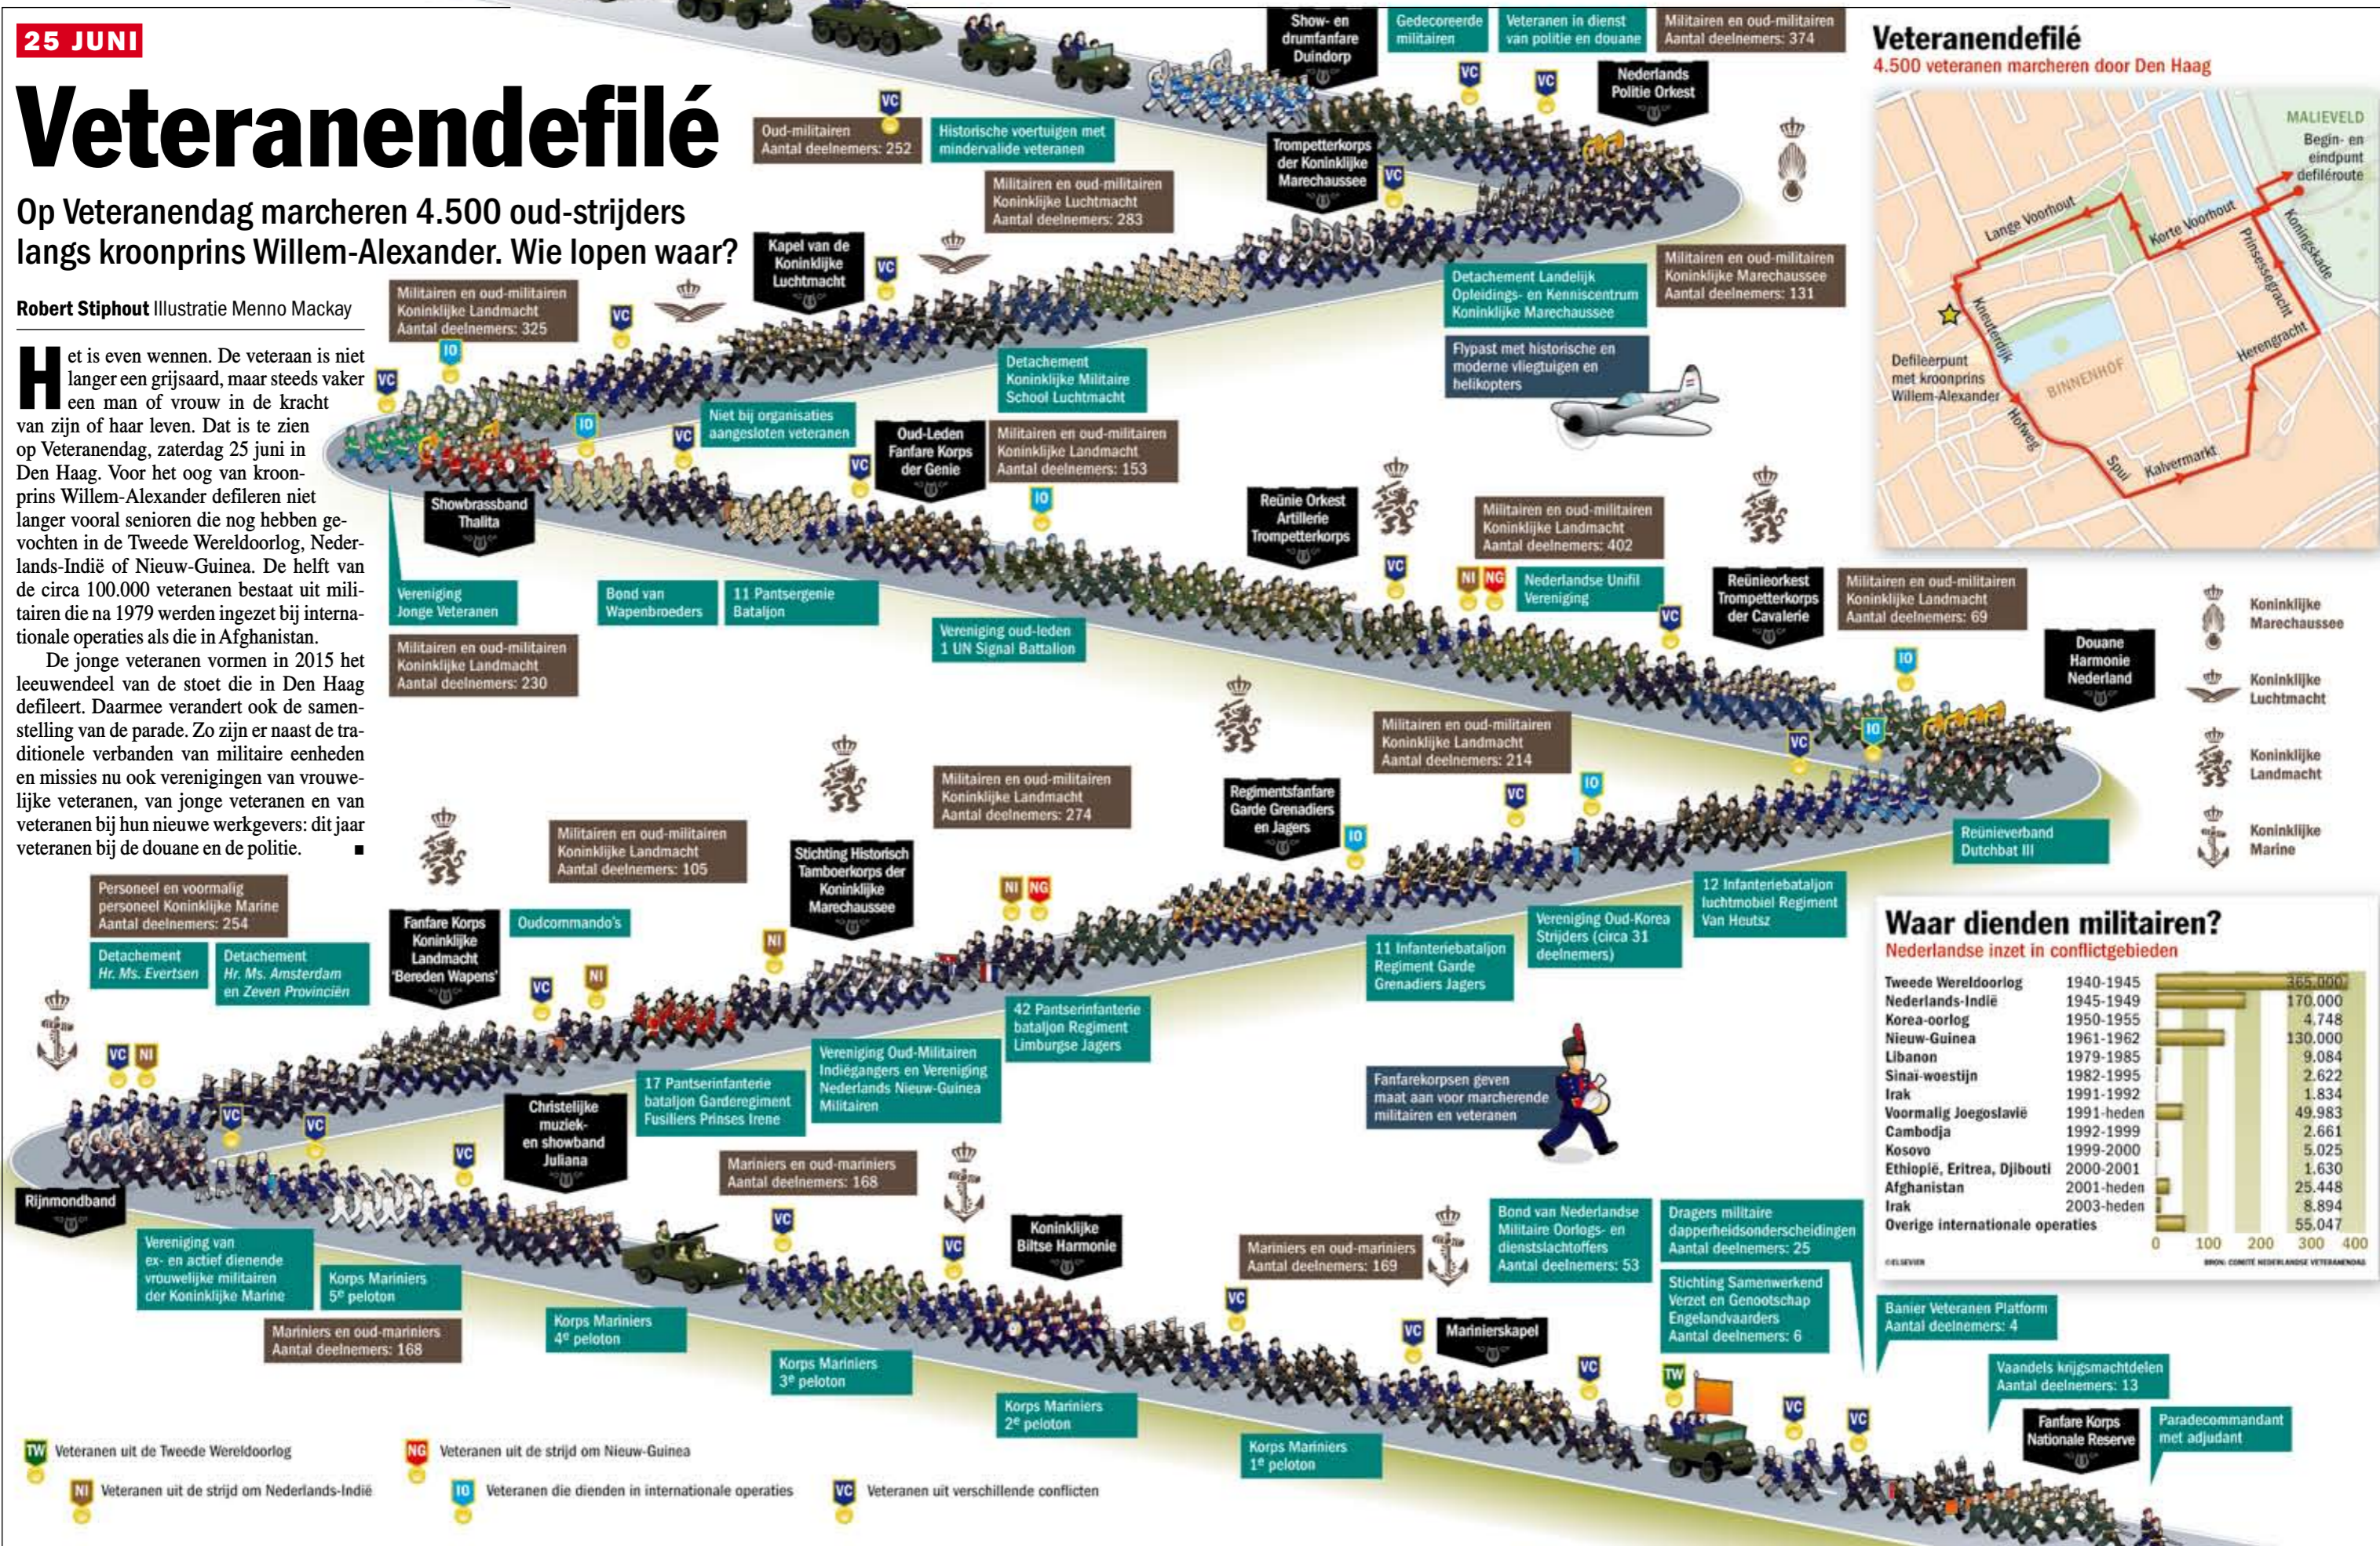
25 JUNI

Veteranendefilé

Op Veteranendag marcheren 4.500 oud-strijders langs kroonprins Willem-Alexander. Wie lopen waar?

Robert Stiphout Illustratie Menno Mackay

Het is even wennen. De veteraan is niet langer een grijsaard, maar steeds vaker een man of vrouw in de kracht van zijn of haar leven. Dat is te zien op Veteranendag, zaterdag 25 juni in Den Haag. Voor het oog van kroonprins Willem-Alexander defileren niet langer vooral senioren die nog hebben gevochten in de Tweede Wereldoorlog, Nederlands-Indië of Nieuw-Guinea. De helft van de circa 100.000 veteranen bestaat uit militairen die na 1979 werden ingezet bij internationale operaties als die in Afghanistan.

De jonge veteranen vormen in 2015 het leeuwendeel van de stoet die in Den Haag defileert. Daarmee verandert ook de samenstelling van de parade. Zo zijn er naast de traditionele verbanden van militaire eenheden en missies nu ook verenigingen van vrouwelijke veteranen, van jonge veteranen en van veteranen bij hun nieuwe werkgevers: dit jaar veteranen bij de douane en de politie.

Show- en drumfanfare Duindorp
Gedecoreerde militairen
Veteranen in dienst van politie en douane
Militairen en oud-militairen Aantal deelnemers: 374
Oud-militairen Aantal deelnemers: 252
Historische voertuigen met mindervalide veteranen
Nederlands Politie Orkest
Trompetterkorps der Koninklijke Marechaussee
Militairen en oud-militairen Koninklijke Luchtmacht Aantal deelnemers: 283
Kapel van de Koninklijke Luchtmacht
Militairen en oud-militairen Koninklijke Marechaussee Aantal deelnemers: 131
Detachement Landelijk Opleidings- en Kenniscentrum Koninklijke Marechaussee
Militairen en oud-militairen Koninklijke Landmacht Aantal deelnemers: 325
Flypast met historische en moderne vliegtuigen en helikopters
Detachement Koninklijke Militaire School Luchtmacht
Niet bij organisaties aangesloten veteranen
Oud-Leden Fanfare Korps der Genie
Militairen en oud-militairen Koninklijke Landmacht Aantal deelnemers: 153
Showbrassband Thalita
Reünie Orkest Artillerie Trompetterkorps
Militairen en oud-militairen Koninklijke Landmacht Aantal deelnemers: 402
Nederlandse Unifil Vereniging
Reünieorkest Trompetterkorps der Cavalerie
Militairen en oud-militairen Koninklijke Landmacht Aantal deelnemers: 69
Vereniging Jonge Veteranen
Bond van Wapenbroeders
11 Pantsergenie Bataljon
Vereniging oud-leden 1 UN Signal Battalion
Militairen en oud-militairen Koninklijke Landmacht Aantal deelnemers: 230
Douane Harmonie Nederland
Militairen en oud-militairen Koninklijke Landmacht Aantal deelnemers: 214
Militairen en oud-militairen Koninklijke Landmacht Aantal deelnemers: 274
Regimentsfanfare Garde Grenadiers en Jagers
Militairen en oud-militairen Koninklijke Landmacht Aantal deelnemers: 105
Stichting Historisch Tamboerkorps der Koninklijke Marechaussee
Reünieverband Dutchbat III
Personeel en voormalig personeel Koninklijke Marine Aantal deelnemers: 254
Fanfare Korps Koninklijke Landmacht 'Bereden Wapens'
Oudcommando's
12 Infanteriebataljon Luchtmobiel Regiment Van Heutsz
Vereniging Oud-Korea Strijders (circa 31 deelnemers)
11 Infanteriebataljon Regiment Garde Grenadiers Jagers
Detachement Hr. Ms. Evertsen
Detachement Hr. Ms. Amsterdam en Zeven Provinciën
42 Pantserinfanterie bataljon Regiment Limburgse Jagers
Vereniging Oud-Militairen Indiëgangers en Vereniging Nederlands Nieuw-Guinea Militairen
17 Pantserinfanterie bataljon Garderegiment Fusiliers Prinses Irene
Christelijke muziek- en showband Juliana
Fanfarekorpsen geven maat aan voor marcherende militairen en veteranen
Mariniers en oud-mariniers Aantal deelnemers: 168
Rijnmondband
Koninklijke Biltse Harmonie
Mariniers en oud-mariniers Aantal deelnemers: 169
Bond van Nederlandse Militaire Oorlogs- en dienstslachtoffers Aantal deelnemers: 53
Dragers militaire dapperheidsonderscheidingen Aantal deelnemers: 25
Vereniging van ex- en actief dienende vrouwelijke militairen der Koninklijke Marine
Korps Mariniers 5e peloton
Stichting Samenwerkend Verzet en Genootschap Engelandvaarders Aantal deelnemers: 6
Mariniers en oud-mariniers Aantal deelnemers: 168
Korps Mariniers 4e peloton
Marinierskapel
Banier Veteranen Platform Aantal deelnemers: 4
Korps Mariniers 3e peloton
Vaandels krijgsmachtdelen Aantal deelnemers: 13
Korps Mariniers 2e peloton
Korps Mariniers 1e peloton
Fanfare Korps Nationale Reserve
Paradecommandant met adjudant

TW Veteranen uit de Tweede Wereldoorlog
NG Veteranen uit de strijd om Nieuw-Guinea
NI Veteranen uit de strijd om Nederlands-Indië
IO Veteranen die dienden in internationale operaties
VC Veteranen uit verschillende conflicten

Veteranendefilé
4.500 veteranen marcheren door Den Haag
MALIEVELD
Begin- en eindpunt defiléroute
Lange Voorhout
Korte Voorhout
Koningskade
Prinsessegracht
Kneuterdijk
Defileerpunt met kroonprins Willem-Alexander
BINNENHOF
Herengracht
Hofweg
Spui
Kalvermarkt

Koninklijke Marechaussee
Koninklijke Luchtmacht
Koninklijke Landmacht
Koninklijke Marine

Waar dienden militairen?
Nederlandse inzet in conflictgebieden

| | | |
|---|---|---|
| Tweede Wereldoorlog | 1940-1945 | 365.000 |
| Nederlands-Indië | 1945-1949 | 170.000 |
| Korea-oorlog | 1950-1955 | 4.748 |
| Nieuw-Guinea | 1961-1962 | 130.000 |
| Libanon | 1979-1985 | 9.084 |
| Sinaï-woestijn | 1982-1995 | 2.622 |
| Irak | 1991-1992 | 1.834 |
| Voormalig Joegoslavië | 1991-heden | 49.983 |
| Cambodja | 1992-1999 | 2.661 |
| Kosovo | 1999-2000 | 5.025 |
| Ethiopië, Eritrea, Djibouti | 2000-2001 | 1.630 |
| Afghanistan | 2001-heden | 25.448 |
| Irak | 2003-heden | 8.894 |
| Overige internationale operaties | | 55.047 |

0 100 200 300 400
©ELSEVIER
BRON: COMITÉ NEDERLANDSE VETERANENDAG